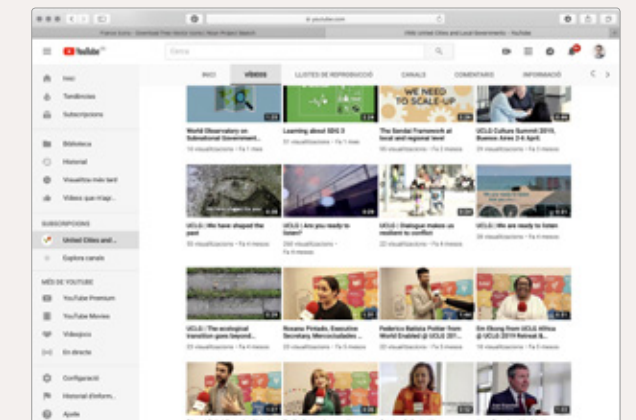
YouTube

Cerca

Inici
Tendències
Subscripcions
Biblioteca
Historial
Visualitza més tard
Vídeos que m'agr...

SUBSCRIPCIONS
United Cities and ...
Explora canals

MÉS DE YOUTUBE
YouTube Premium
YouTube Movies
Videojocs
En directe

Configuració
Historial d'inform...
Ajuda

INICI
VÍDEOS
LLISTES DE REPRODUCCIÓ
CANALS
COMENTARIS
INFORMACIÓ

WE NEED TO SCALE-UP

World Observatory on Subnational Government...
Learning about SDG 3
The Sendai Framework at local and regional level
UCLG Culture Summit 2019, Buenos Aires 3-5 April

UCLG | We have shaped the past
UCLG | Are you ready to listen?
UCLG | Dialogue makes us resilient to conflict
UCLG | We are ready to listen

UCLG | The ecological transition goes beyond...
Rosana Pintado, Executive Secretary Mercociudades ...
Federico Batista Poitier from World Enabled @ UCLG 201...
Em Ekong from UCLG Africa @ UCLG 2019 Retreat &...